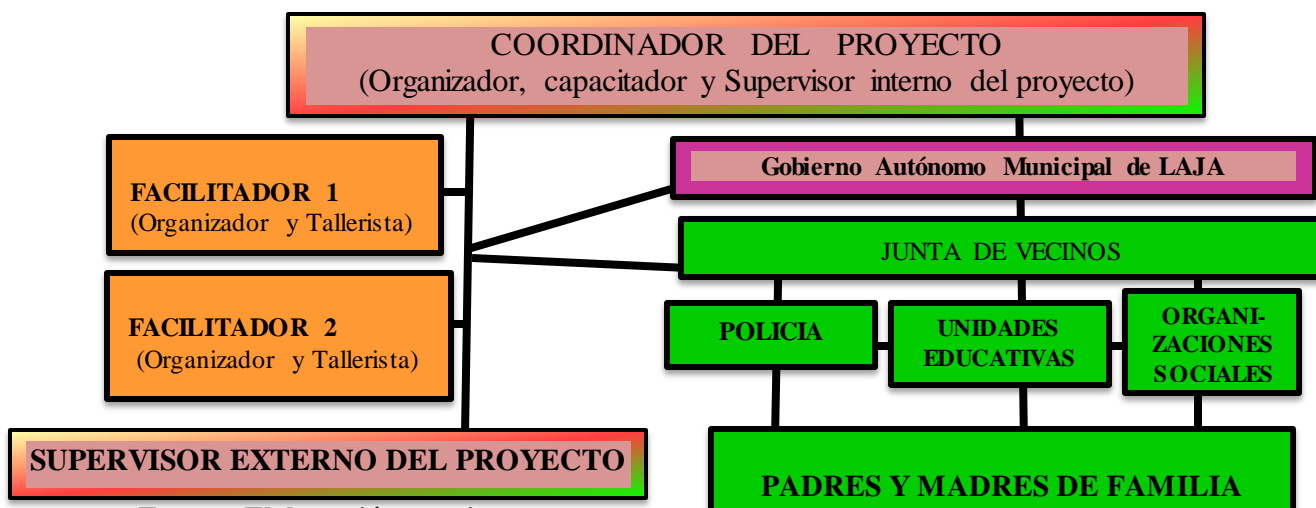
COORDINADOR DEL PROYECTO
(Organizador, capacitador y Supervisor interno del proyecto)

FACILITADOR 1
(Organizador y Tallerista)

Gobierno Autónomo Municipal de LAJA

JUNTA DE VECINOS

FACILITADOR 2
(Organizador y Tallerista)

POLICIA

UNIDADES EDUCATIVAS

ORGANIZACIONES SOCIALES

SUPERVISOR EXTERNO DEL PROYECTO

PADRES Y MADRES DE FAMILIA

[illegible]